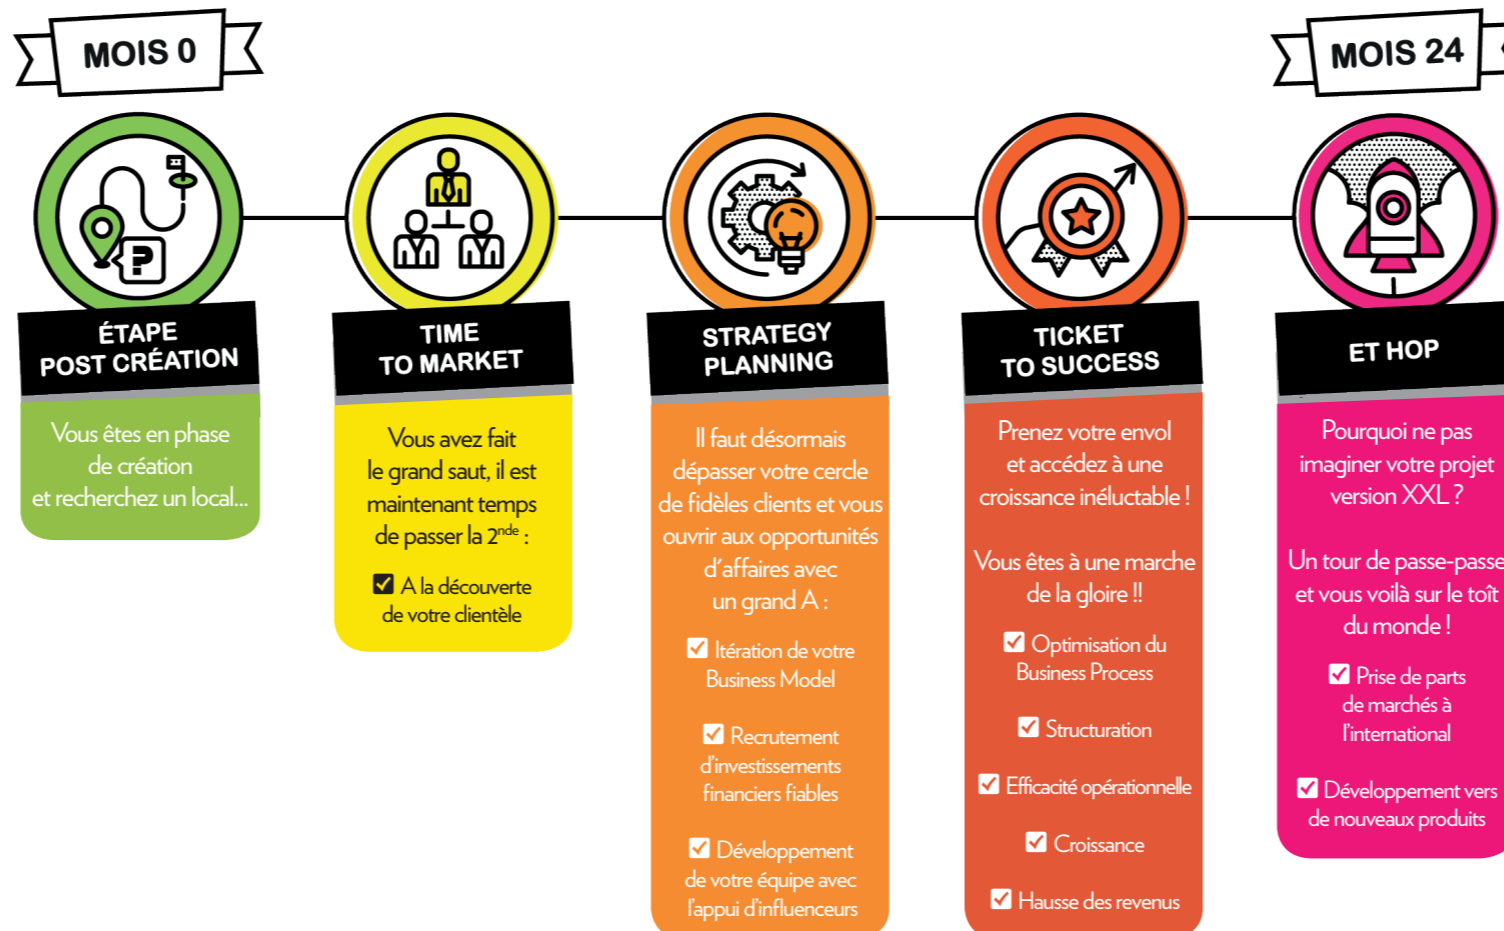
MOIS 0

MOIS 24

ÉTAPE POST CRÉATION

Vous êtes en phase de création et recherchez un local...

TIME TO MARKET

Vous avez fait le grand saut, il est maintenant temps de passer la 2$^{nde}$ :

☑ A la découverte de votre clientèle

STRATEGY PLANNING

Il faut désormais dépasser votre cercle de fidèles clients et vous ouvrir aux opportunités d'affaires avec un grand A :

☑ Itération de votre Business Model

☑ Recrutement d'investissements financiers fiables

☑ Développement de votre équipe avec l'appui d'influenceurs

TICKET TO SUCCESS

Prenez votre envol et accédez à une croissance inéluctable !

Vous êtes à une marche de la gloire !!

☑ Optimisation du Business Process

☑ Structuration

☑ Efficacité opérationnelle

☑ Croissance

☑ Hausse des revenus

ET HOP

Pourquoi ne pas imaginer votre projet version XXL ?

Un tour de passe-passe et vous voilà sur le toît du monde !

☑ Prise de parts de marchés à l'international

☑ Développement vers de nouveaux produits